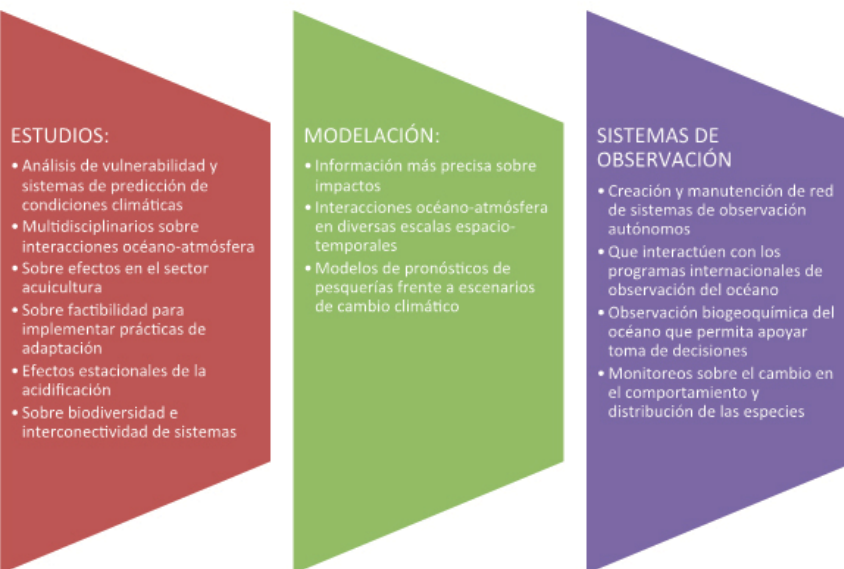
ESTUDIOS:

- Análisis de vulnerabilidad y sistemas de predicción de condiciones climáticas
- Multidisciplinarios sobre interacciones océano-atmósfera
- Sobre efectos en el sector acuicultura
- Sobre factibilidad para implementar prácticas de adaptación
- Efectos estacionales de la acidificación
- Sobre biodiversidad e interconectividad de sistemas

MODELACIÓN:

- Información más precisa sobre impactos
- Interacciones océano-atmósfera en diversas escalas espacio-temporales
- Modelos de pronósticos de pesquerías frente a escenarios de cambio climático

SISTEMAS DE OBSERVACIÓN

- Creación y manutención de red de sistemas de observación autónomos
- Que interactúen con los programas internacionales de observación del océano
- Observación biogeoquímica del océano que permita apoyar toma de decisiones
- Monitoreos sobre el cambio en el comportamiento y distribución de las especies